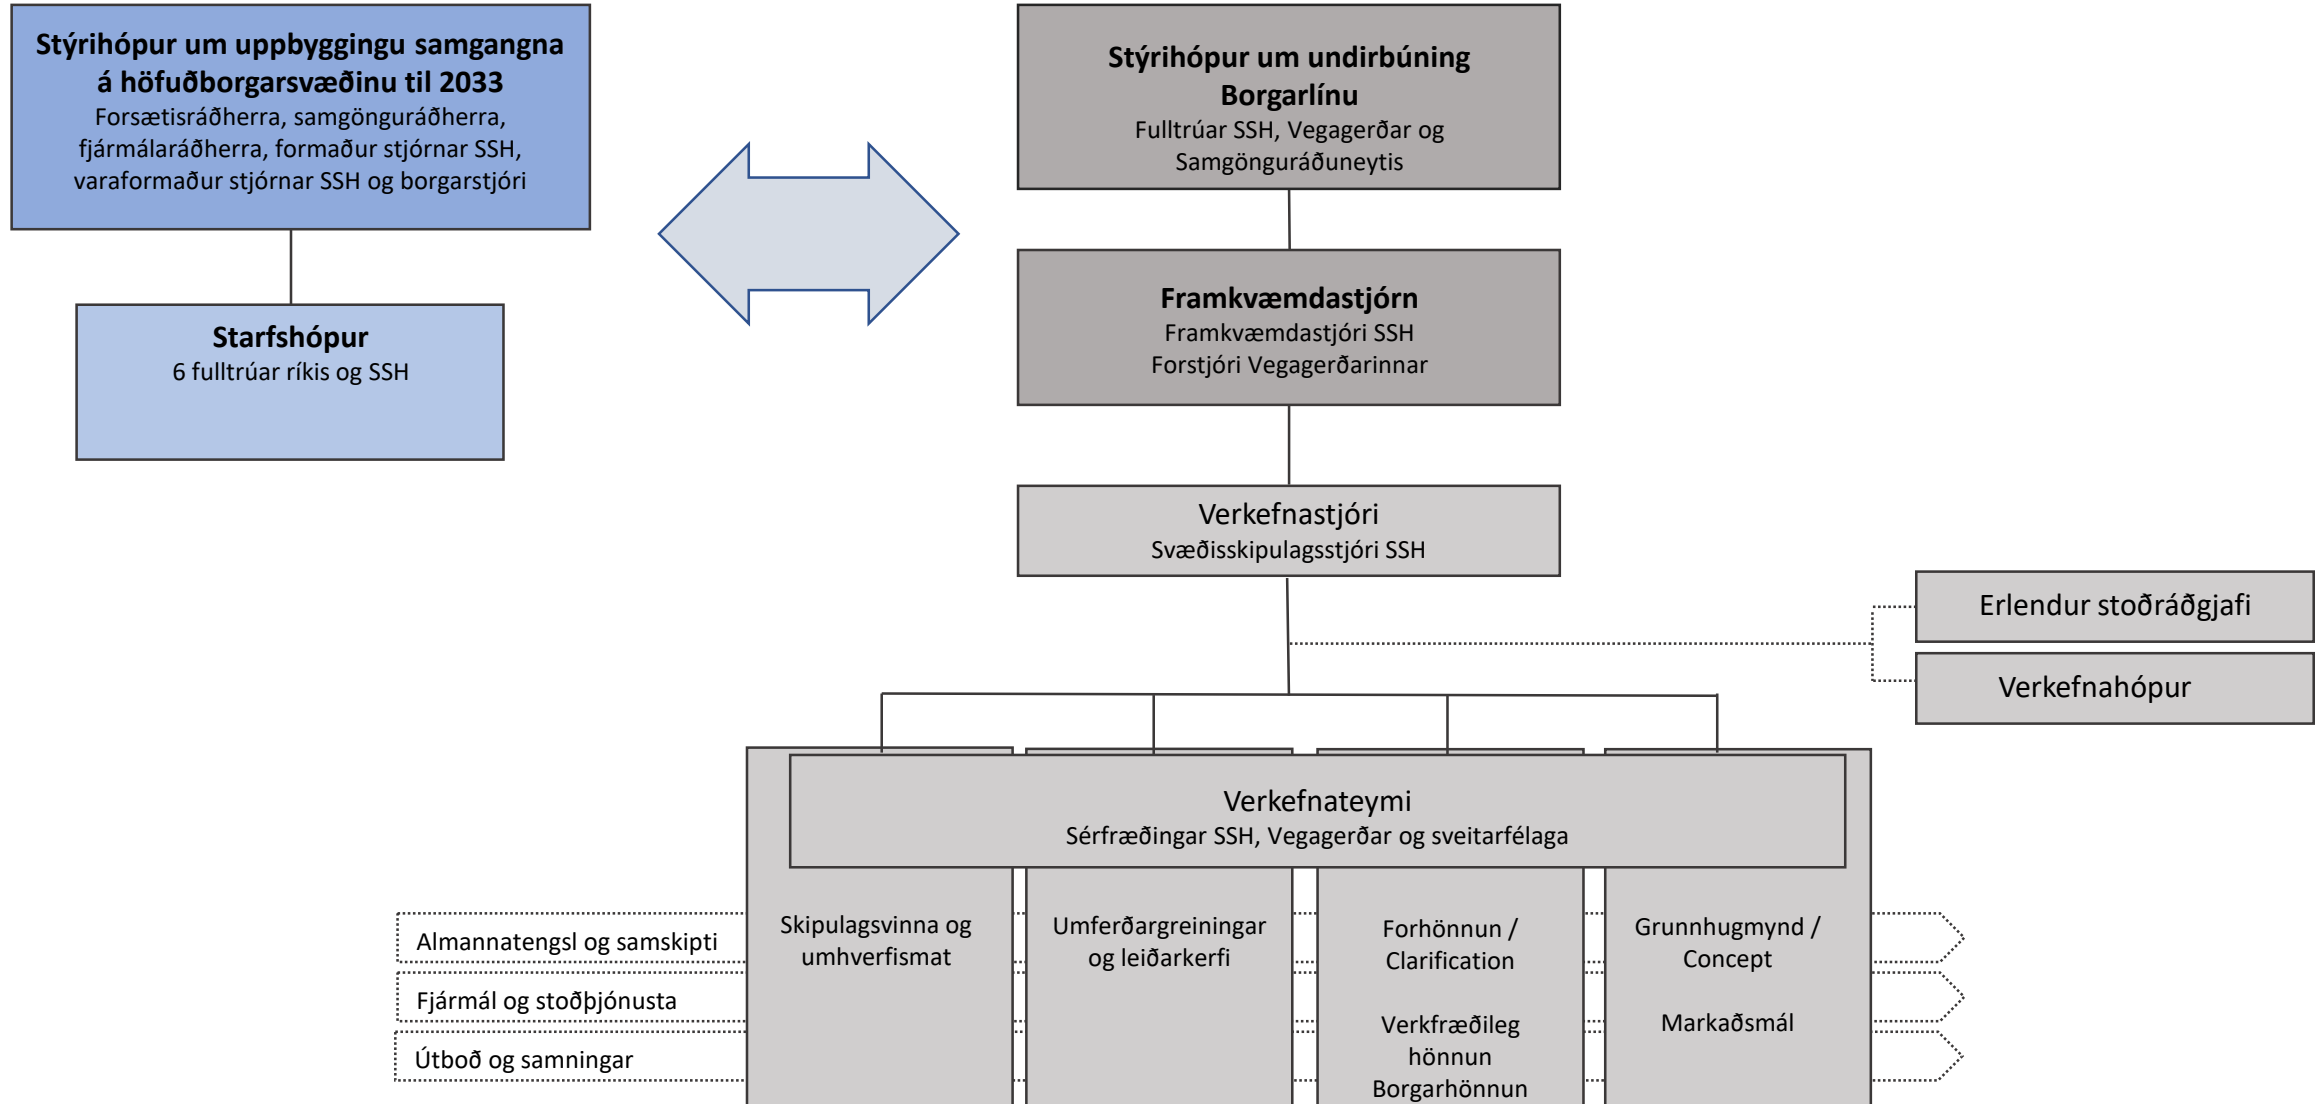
**Stýrihópur um uppbyggingu samgangna á höfuðborgarsvæðinu til 2033**
Forsætisráðherra, samgönguráðherra, fjármálaráðherra, formaður stjórnar SSH, varaformaður stjórnar SSH og borgarstjóri

**Starfshópur**
6 fulltrúar ríkis og SSH

**Stýrihópur um undirbúning Borgarlínu**
Fulltrúar SSH, Vegagerðar og Samgönguráðuneytis

**Framkvæmdastjórn**
Framkvæmdastjóri SSH
Forstjóri Vegagerðarinnar

Verkefnastjóri
Svæðisskipulagsstjóri SSH

Erlendur stoðráðgjafi

Verkefnahópur

Verkefnateymi
Sérfræðingar SSH, Vegagerðar og sveitarfélaga

Almannatengsl og samskipti

Fjármál og stoðþjónusta

Útboð og samningar

Skipulagsvinna og umhverfismat

Umferðargreiningar og leiðarkerfi

Forhönnun / Clarification

Verkfræðileg hönnun
Borgarhönnun

Grunnhugmynd / Concept

Markaðsmál